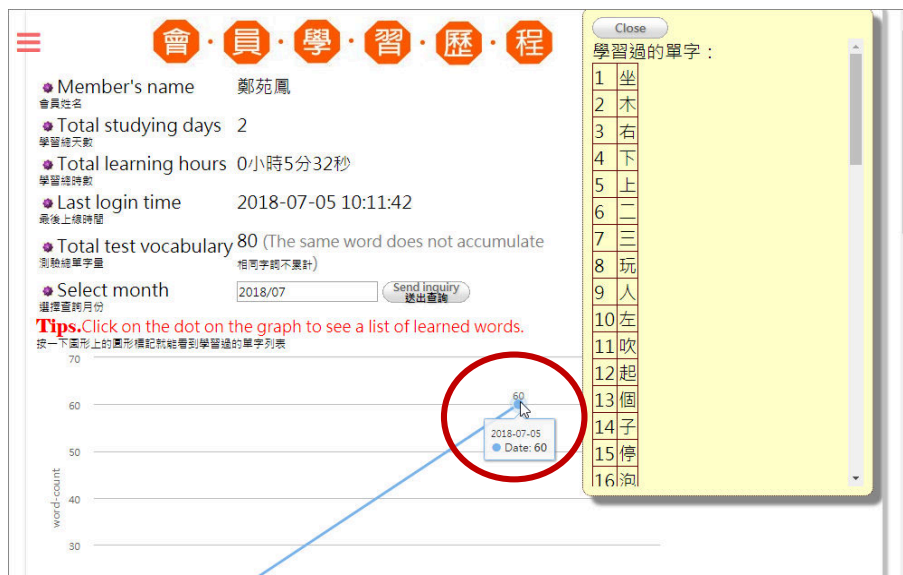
會·員·學·習·歷·程

Member's name 會員姓名 鄭苑鳳

Total studying days 學習總天數 2

Total learning hours 學習總時數 0小時5分32秒

Last login time 最後上線時間 2018-07-05 10:11:42

Total test vocabulary 測驗總單字量 80 (The same word does not accumulate 相同字詞不累計)

Select month 選擇查詢月份 2018/07 Send inquiry 送出查詢

Tips. Click on the dot on the graph to see a list of learned words.
按一下圖形上的圓形標記就能看到學習過的單字列表

70
60
50
40
30
word-count
60
2018-07-05
Date: 60

Close
學習過的單字：

| | |
|---|---|
| 1 | 坐 |
| 2 | 木 |
| 3 | 右 |
| 4 | 下 |
| 5 | 上 |
| 6 | 二 |
| 7 | 三 |
| 8 | 玩 |
| 9 | 人 |
| 10 | 左 |
| 11 | 吹 |
| 12 | 起 |
| 13 | 個 |
| 14 | 子 |
| 15 | 停 |
| 16 | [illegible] |